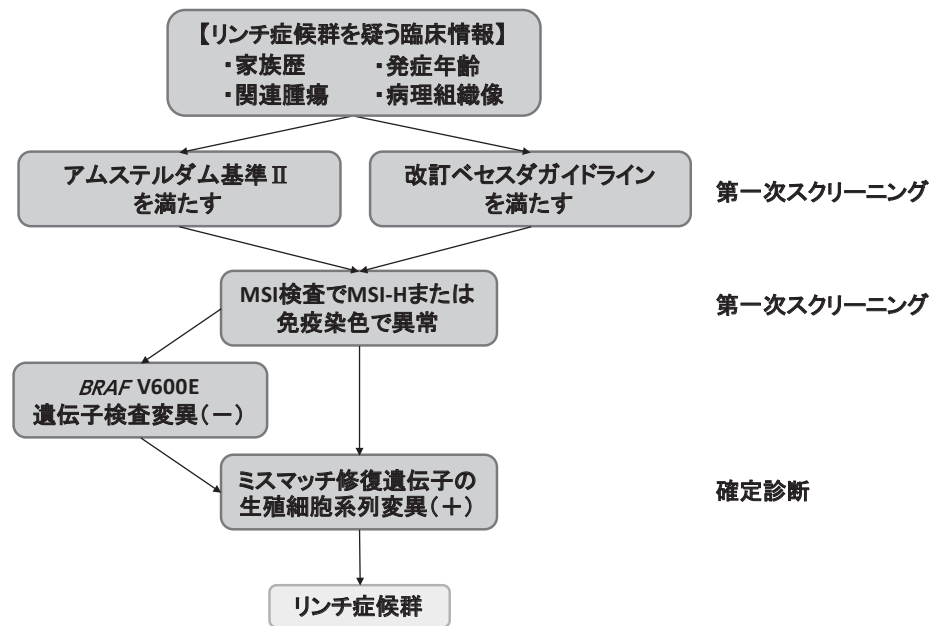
【リンチ症候群を疑う臨床情報】
・家族歴　・発症年齢
・関連腫瘍　・病理組織像

アムステルダム基準Ⅱ
を満たす

改訂ベセスダガイドライン
を満たす

第一次スクリーニング

MSI検査でMSI-Hまたは
免疫染色で異常

第一次スクリーニング

*BRAF* V600E
遺伝子検査変異（－）

ミスマッチ修復遺伝子の
生殖細胞系列変異（＋）

確定診断

リンチ症候群